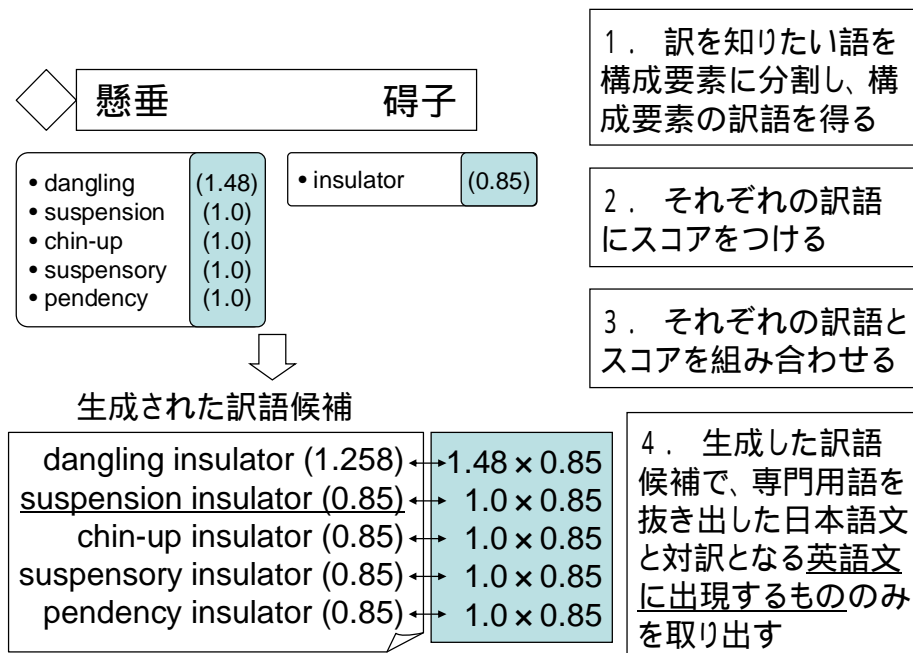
懸垂 碍子

| | |
|---|---|
| • dangling | (1.48) |
| • suspension | (1.0) |
| • chin-up | (1.0) |
| • suspensory | (1.0) |
| • pendency | (1.0) |

| | |
|---|---|
| • insulator | (0.85) |

1． 訳を知りたい語を構成要素に分割し、構成要素の訳語を得る

2． それぞれの訳語にスコアをつける

3． それぞれの訳語とスコアを組み合わせる

生成された訳語候補

| | |
|---|---|
| dangling insulator (1.258) | $1.48 \times 0.85$ |
| suspension insulator (0.85) | $1.0 \times 0.85$ |
| chin-up insulator (0.85) | $1.0 \times 0.85$ |
| suspensory insulator (0.85) | $1.0 \times 0.85$ |
| pendency insulator (0.85) | $1.0 \times 0.85$ |

4． 生成した訳語候補で、専門用語を抜き出した日本語文と対訳となる英語文に出現するもののみを取り出す